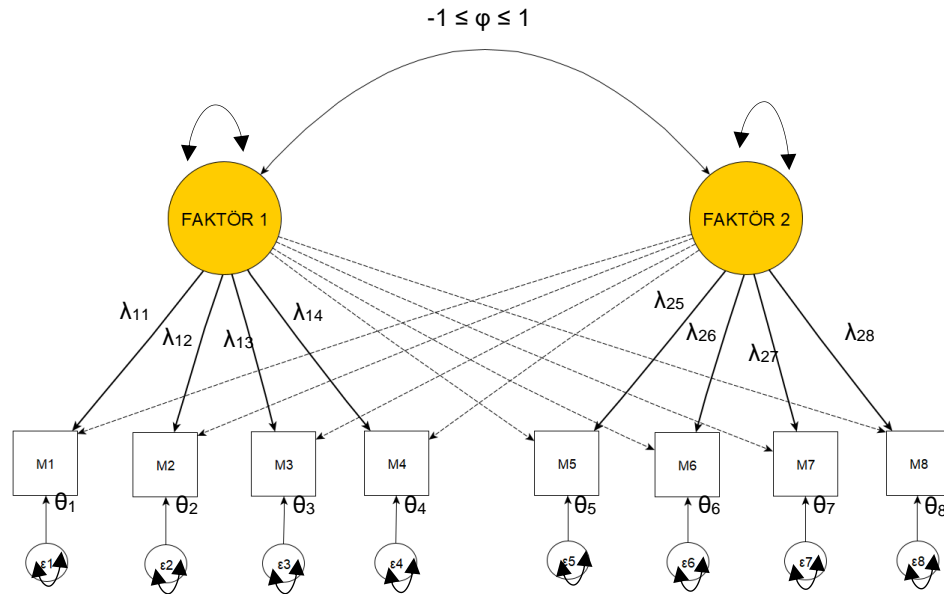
$-1 \leq \varphi \leq 1$

FAKTÖR 1

FAKTÖR 2

$\lambda_{11}$ $\lambda_{12}$ $\lambda_{13}$ $\lambda_{14}$

$\lambda_{25}$ $\lambda_{26}$ $\lambda_{27}$ $\lambda_{28}$

M1 M2 M3 M4 M5 M6 M7 M8

$\theta_1$ $\theta_2$ $\theta_3$ $\theta_4$ $\theta_5$ $\theta_6$ $\theta_7$ $\theta_8$

ε1 ε2 ε3 ε4 ε5 ε6 ε7 ε8